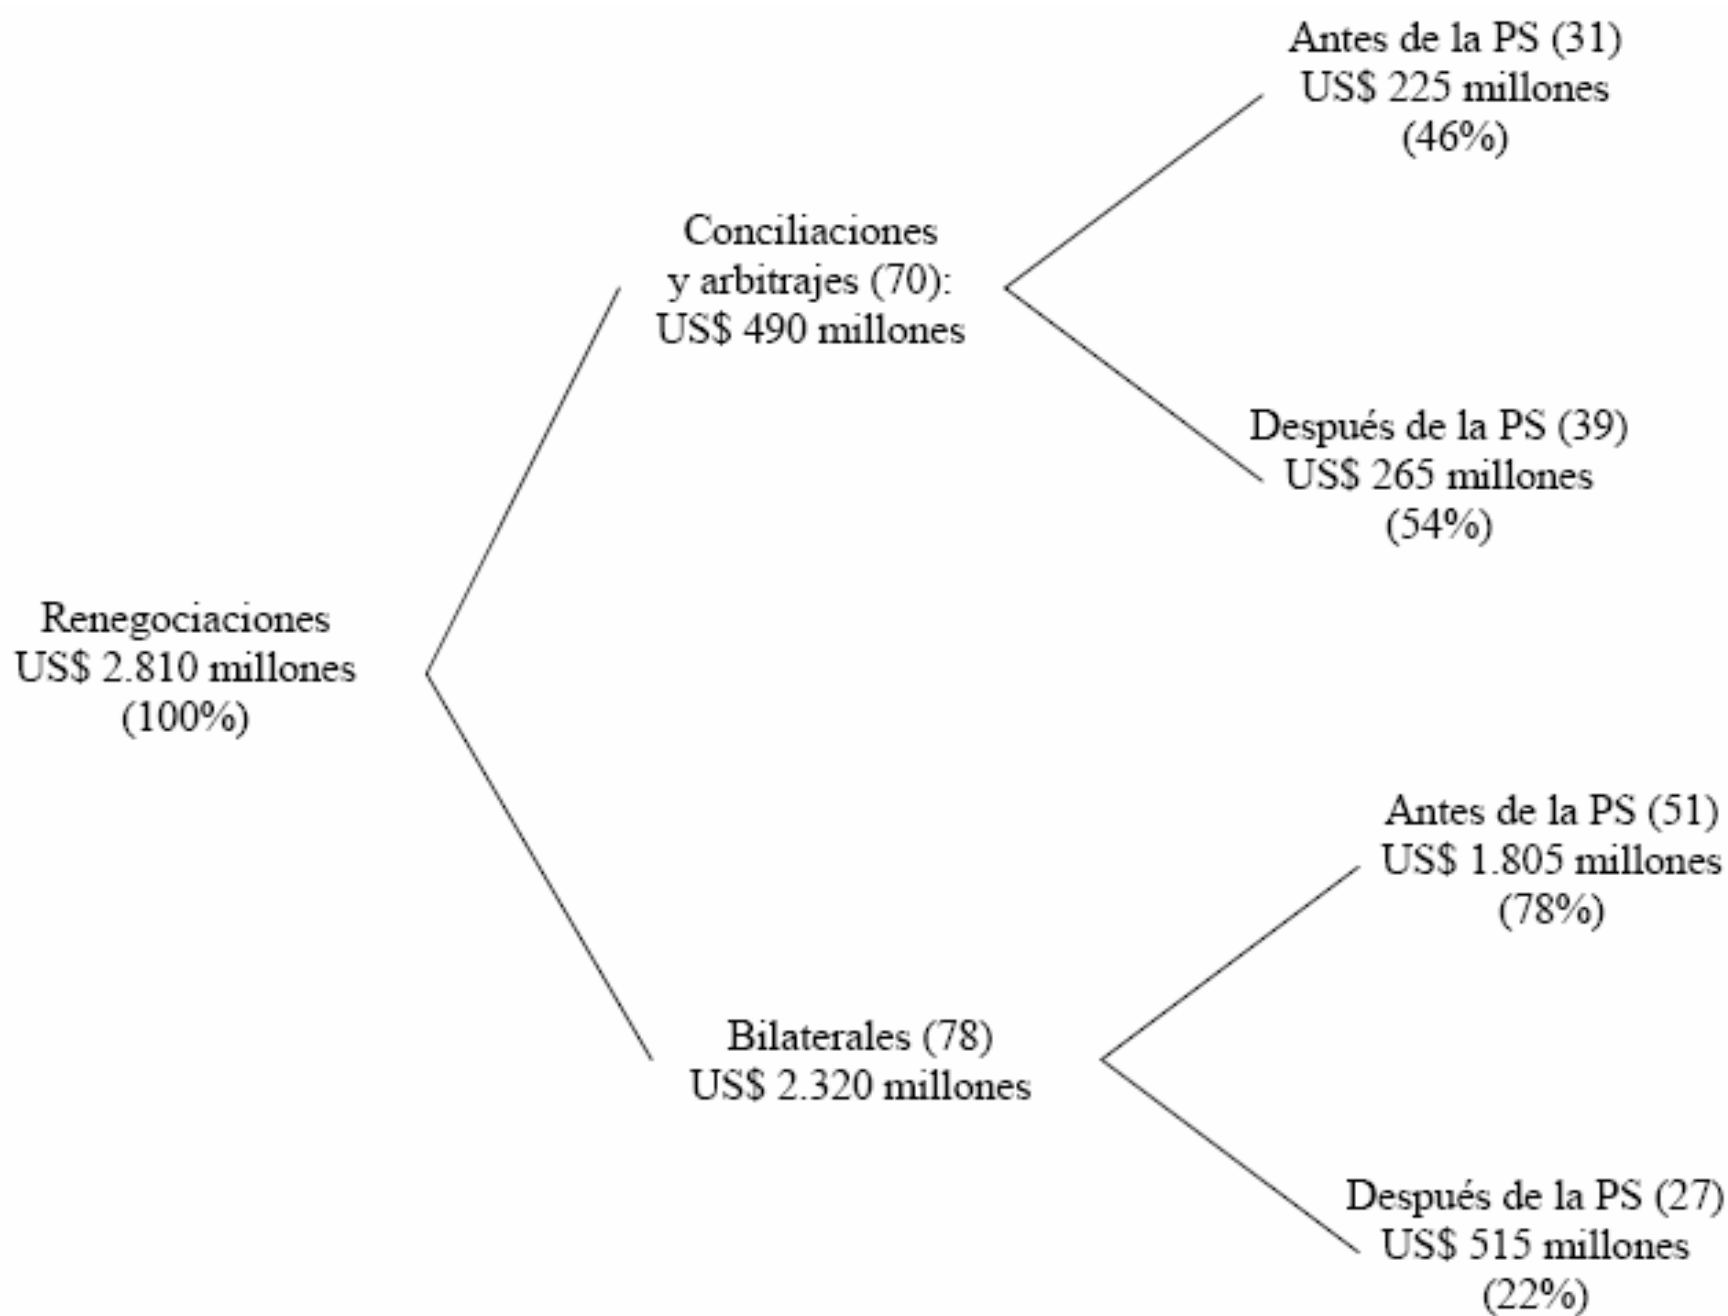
Renegociaciones
US$ 2.810 millones
(100%)

Conciliaciones
y arbitrajes (70):
US$ 490 millones

Antes de la PS (31)
US$ 225 millones
(46%)

Después de la PS (39)
US$ 265 millones
(54%)

Bilaterales (78)
US$ 2.320 millones

Antes de la PS (51)
US$ 1.805 millones
(78%)

Después de la PS (27)
US$ 515 millones
(22%)